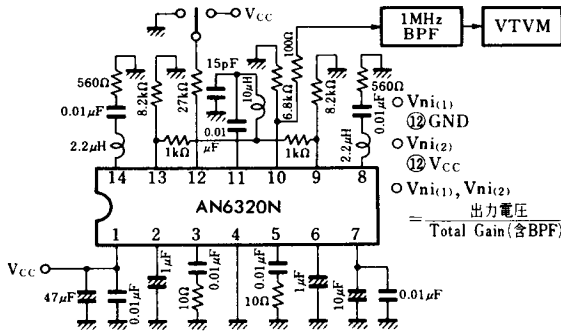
$V_{CC}$

1MHz BPF

VTVM

560Ω

0.01μF

2.2μH

8.2kΩ

27kΩ

15pF

10μH

100Ω

6.8kΩ

8.2kΩ

560Ω

0.01μF

2.2μH

1kΩ

0.01 μF

1kΩ

$Vni_{(1)}$

⑫GND

$Vni_{(2)}$

⑫$V_{CC}$

$Vni_{(1)}$, $Vni_{(2)}$

$= \frac{出力電圧}{Total\ Gain(含BPF)}$

14 13 12 11 10 9 8

AN6320N

1 2 3 4 5 6 7

$V_{CC}$

47μF

0.01μF

1μF

10Ω

0.01μF

0.01μF

10Ω

1μF

10μF

0.01μF